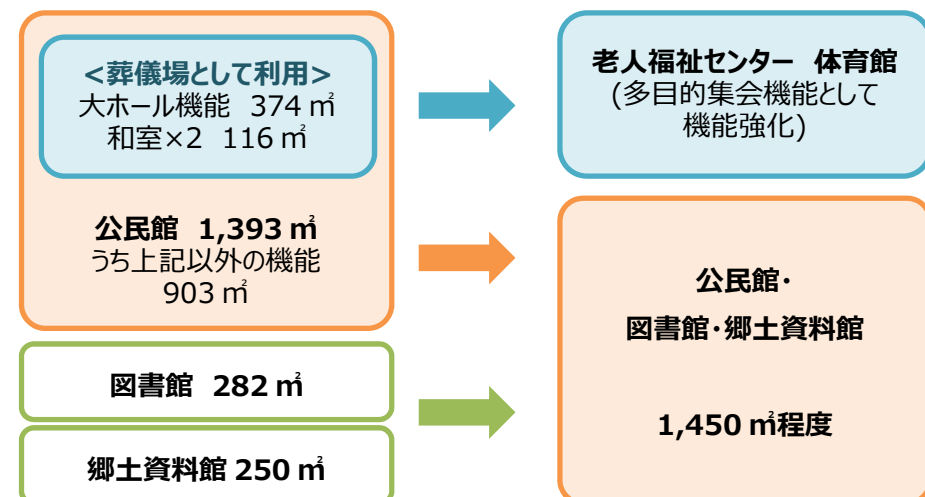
＜葬儀場として利用＞
大ホール機能 374㎡
和室×2 116㎡

公民館 1,393㎡
うち上記以外の機能
903㎡

図書館 282㎡

郷土資料館 250㎡

老人福祉センター 体育館
(多目的集会機能として
機能強化)

公民館・
図書館・郷土資料館

1,450㎡程度